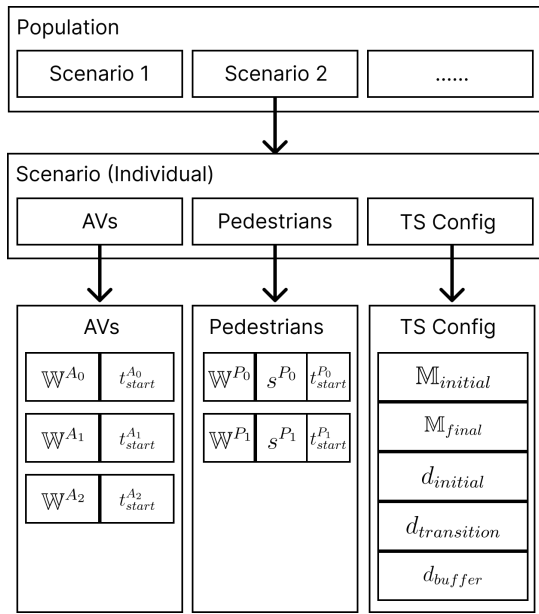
Population

Scenario 1

Scenario 2

......

Scenario (Individual)

AVs

Pedestrians

TS Config

AVs

| $\mathbb{W}^{A_0}$ | $t_{start}^{A_0}$ |
|---|---|
| $\mathbb{W}^{A_1}$ | $t_{start}^{A_1}$ |
| $\mathbb{W}^{A_2}$ | $t_{start}^{A_2}$ |

Pedestrians

| $\mathbb{W}^{P_0}$ | $s^{P_0}$ | $t_{start}^{P_0}$ |
|---|---|---|
| $\mathbb{W}^{P_1}$ | $s^{P_1}$ | $t_{start}^{P_1}$ |

TS Config

$\mathbb{M}_{initial}$

$\mathbb{M}_{final}$

$d_{initial}$

$d_{transition}$

$d_{buffer}$